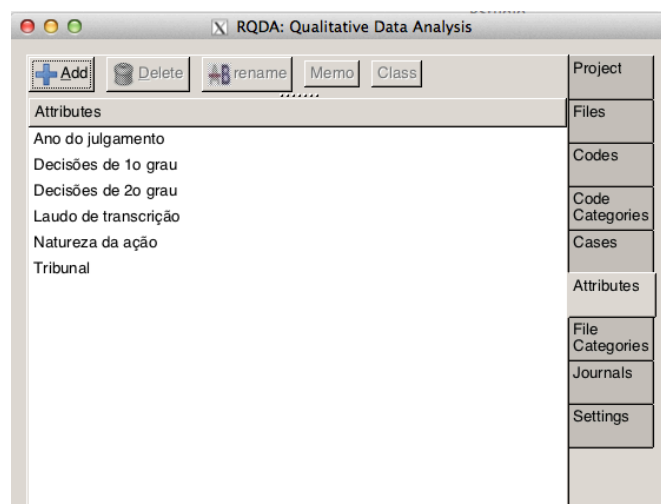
RQDA: Qualitative Data Analysis

Add Delete rename Memo Class

Attributes
Ano do julgamento
Decisões de 1o grau
Decisões de 2o grau
Laudo de transcrição
Natureza da ação
Tribunal

Project
Files
Codes
Code Categories
Cases
Attributes
File Categories
Journals
Settings